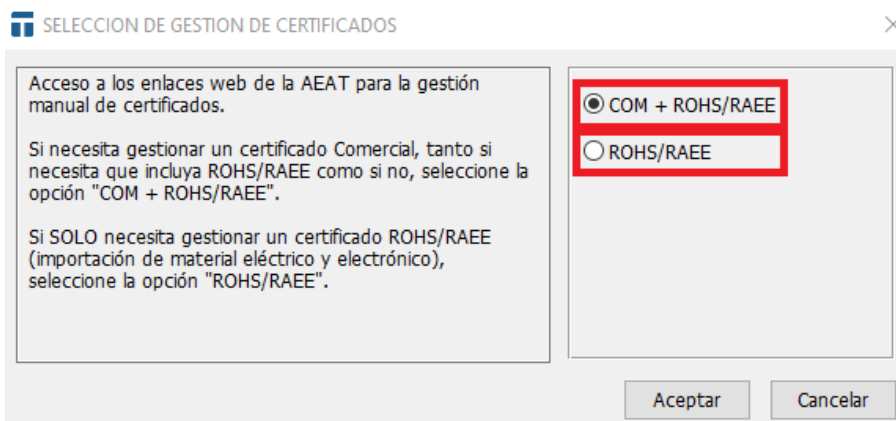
SELECCION DE GESTION DE CERTIFICADOS

Acceso a los enlaces web de la AEAT para la gestión manual de certificados.

Si necesita gestionar un certificado Comercial, tanto si necesita que incluya ROHS/RAEE como si no, seleccione la opción "COM + ROHS/RAEE".

Si SOLO necesita gestionar un certificado ROHS/RAEE (importación de material eléctrico y electrónico), seleccione la opción "ROHS/RAEE".

COM + ROHS/RAEE

ROHS/RAEE

Aceptar

Cancelar